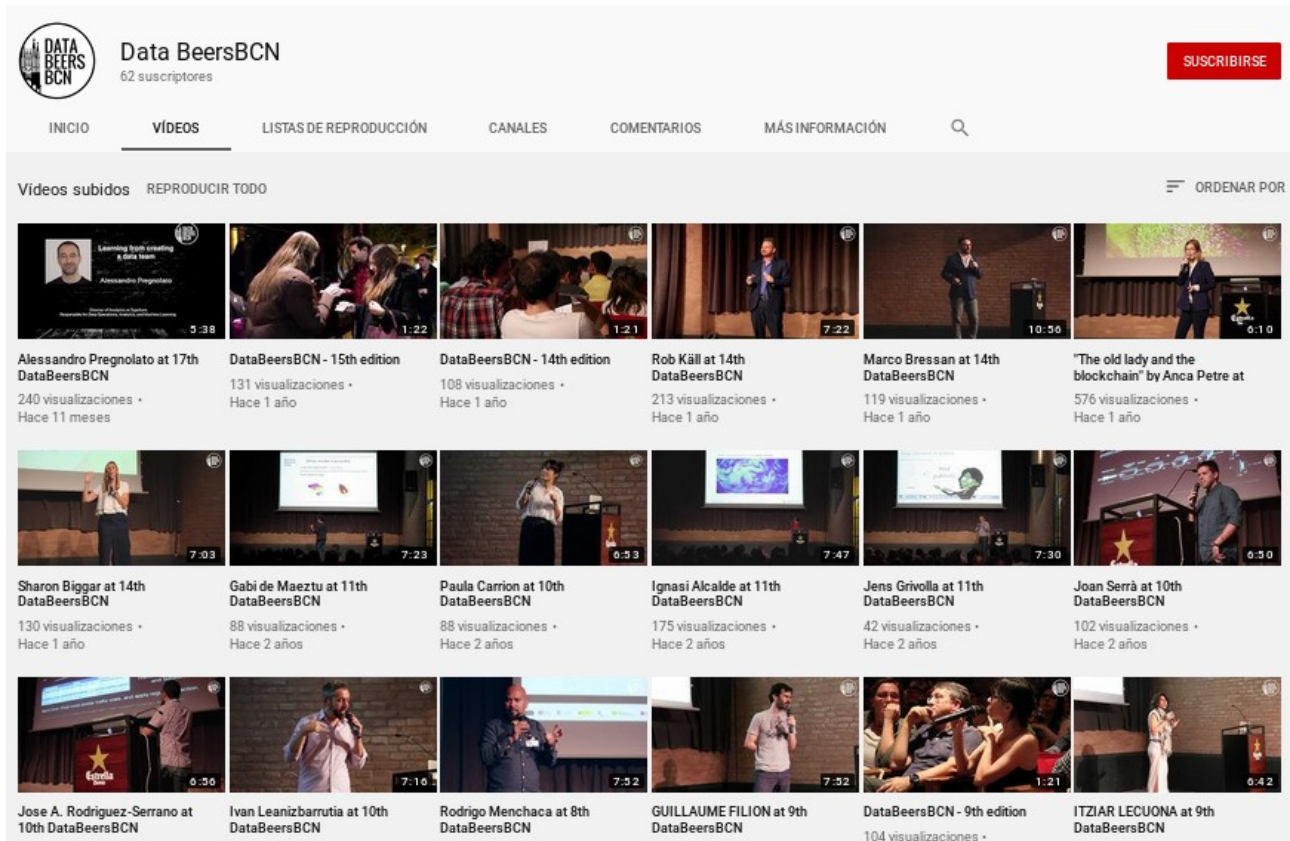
DATA BEERS BCN

Data BeersBCN
62 suscriptores

SUSCRIBIRSE

INICIO VÍDEOS LISTAS DE REPRODUCCIÓN CANALES COMENTARIOS MÁS INFORMACIÓN

Vídeos subidos REPRODUCIR TODO

ORDENAR POR

Learning from creating a data team
Alessandro Pregnolato
5:38
Alessandro Pregnolato at 17th DataBeersBCN
240 visualizaciones • Hace 11 meses

1:22
DataBeersBCN - 15th edition
131 visualizaciones • Hace 1 año

1:21
DataBeersBCN - 14th edition
108 visualizaciones • Hace 1 año

7:22
Rob Käll at 14th DataBeersBCN
213 visualizaciones • Hace 1 año

10:56
Marco Bressan at 14th DataBeersBCN
119 visualizaciones • Hace 1 año

6:10
"The old lady and the blockchain" by Anca Petre at
576 visualizaciones • Hace 1 año

7:03
Sharon Biggar at 14th DataBeersBCN
130 visualizaciones • Hace 1 año

7:23
Gabi de Maeztu at 11th DataBeersBCN
88 visualizaciones • Hace 2 años

6:53
Paula Carrion at 10th DataBeersBCN
88 visualizaciones • Hace 2 años

7:47
Ignasi Alcalde at 11th DataBeersBCN
175 visualizaciones • Hace 2 años

7:30
Jens Grivolla at 11th DataBeersBCN
42 visualizaciones • Hace 2 años

6:50
Joan Serrà at 10th DataBeersBCN
102 visualizaciones • Hace 2 años

6:56
Jose A. Rodriguez-Serrano at 10th DataBeersBCN

7:16
Ivan Leanizbarrutia at 10th DataBeersBCN

7:52
Rodrigo Menchaca at 8th DataBeersBCN

7:52
GUILLAUME FILION at 9th DataBeersBCN

1:21
DataBeersBCN - 9th edition
104 visualizaciones •

6:42
ITZIAR LECUONA at 9th DataBeersBCN